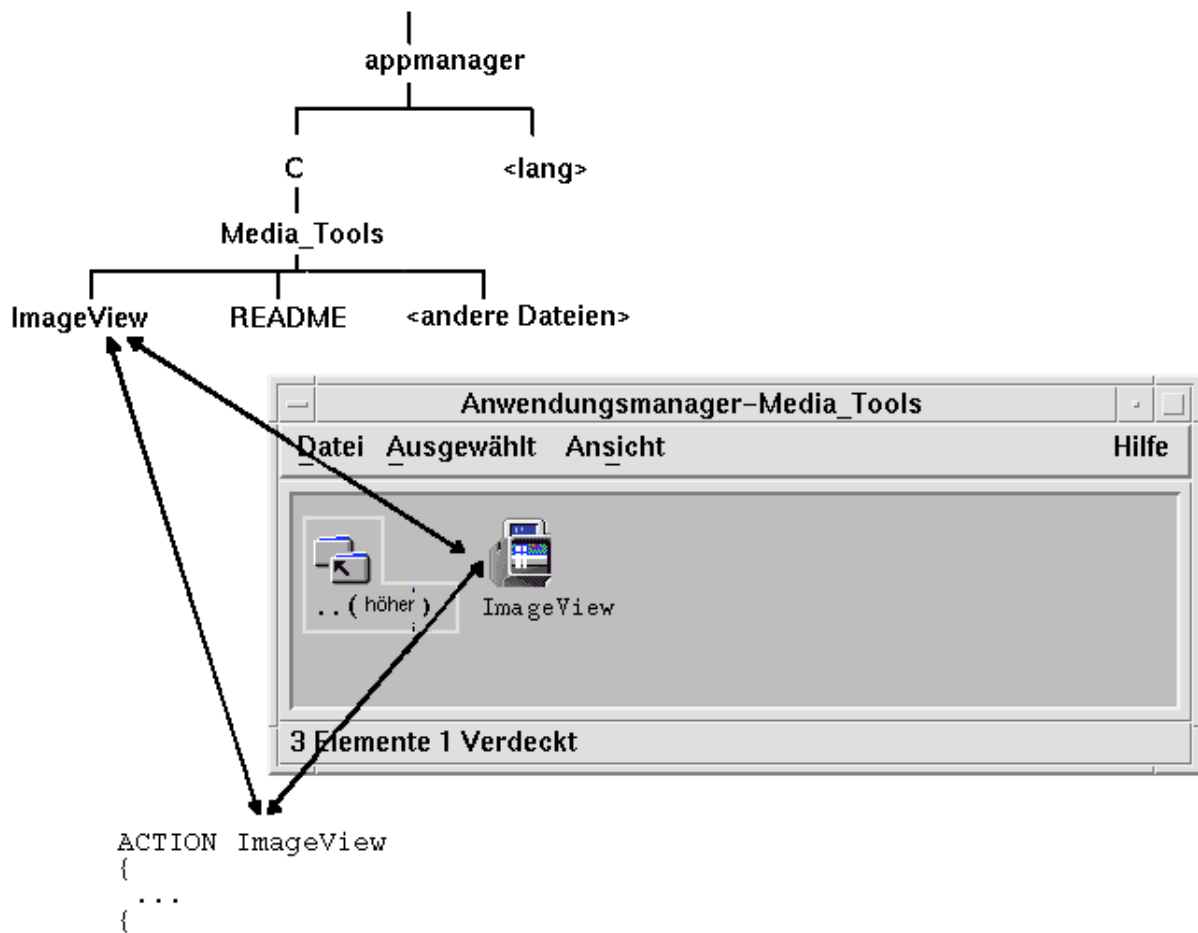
appmanager

C

<lang>

Media_Tools

ImageView

README

<andere Dateien>

Anwendungsmanager-Media_Tools

Datei Ausgewählt Ansicht Hilfe

..(höher)

ImageView

3 Elemente 1 Verdeckt

ACTION ImageView
{
 ...
{